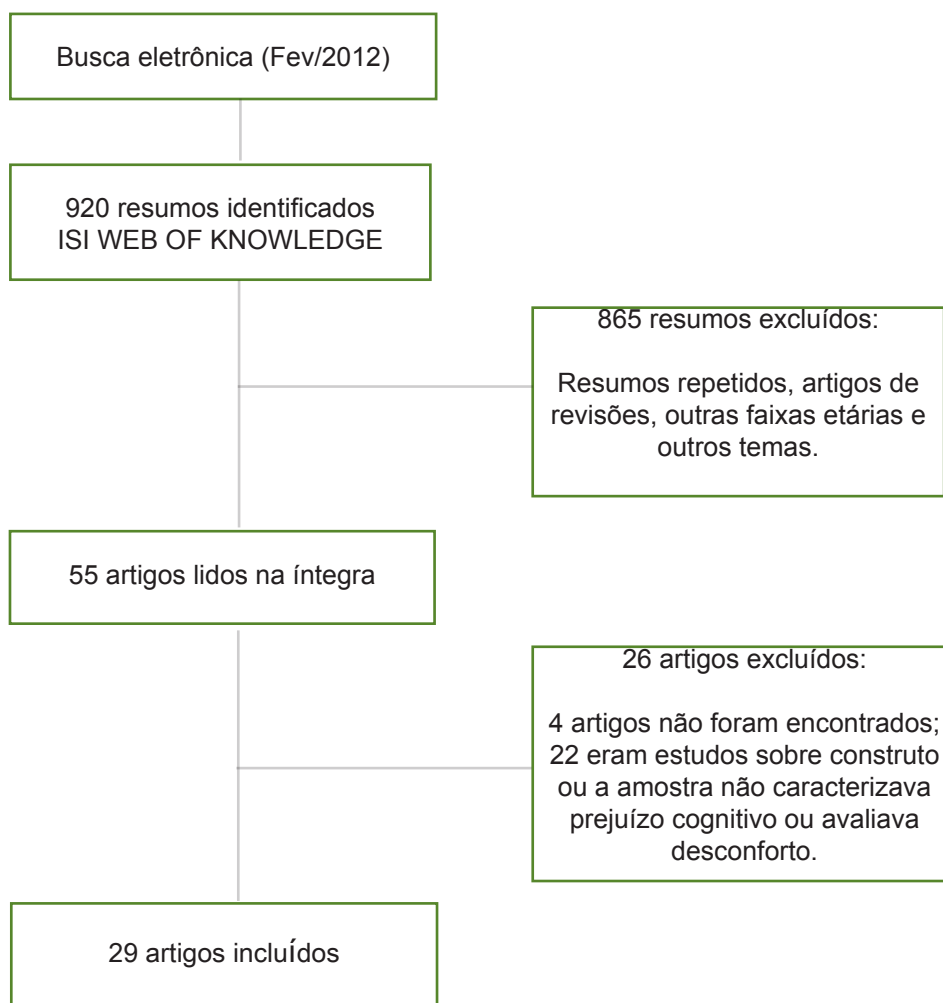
Busca eletrônica (Fev/2012)

920 resumos identificados
ISI WEB OF KNOWLEDGE

865 resumos excluídos:

Resumos repetidos, artigos de revisões, outras faixas etárias e outros temas.

55 artigos lidos na íntegra

26 artigos excluídos:

4 artigos não foram encontrados; 22 eram estudos sobre construto ou a amostra não caracterizava prejuízo cognitivo ou avaliava desconforto.

29 artigos incluídos